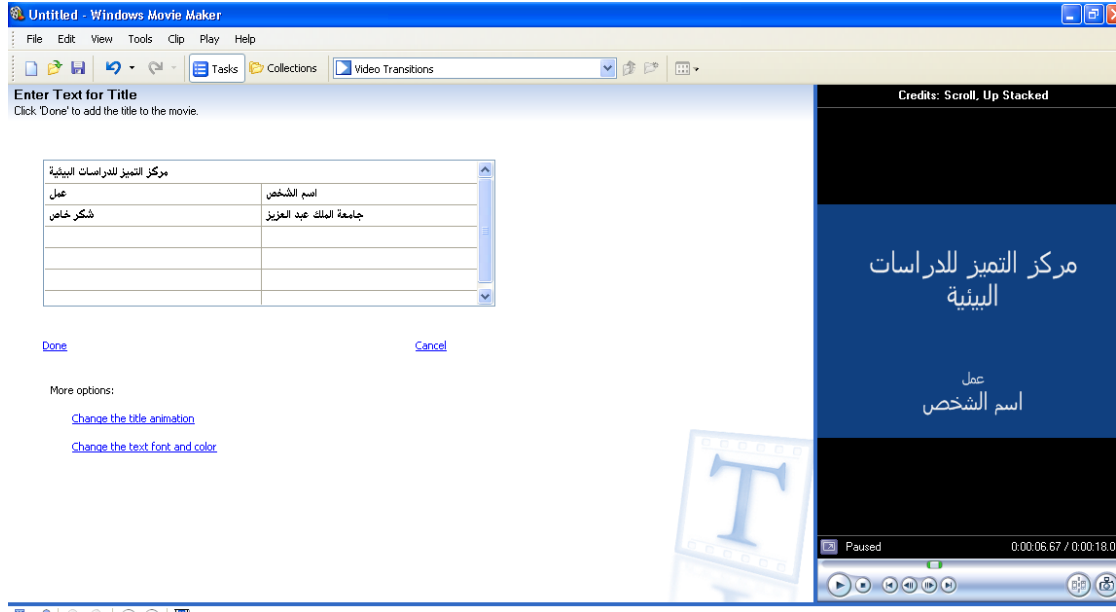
Untitled - Windows Movie Maker

File Edit View Tools Clip Play Help

Tasks Collections Video Transitions

Enter Text for Title
Click 'Done' to add the title to the movie.

| مركز التميز للدراسات البيئية | |
|---|---|
| عمل | اسم الشخص |
| شكر خاص | جامعة الملك عبد العزيز |
| | |
| | |
| | |
| | |

Done

Cancel

More options:

Change the title animation

Change the text font and color

Credits: Scroll, Up Stacked

مركز التميز للدراسات البيئية

عمل
اسم الشخص

Paused

0:00:06.67 / 0:00:18.0